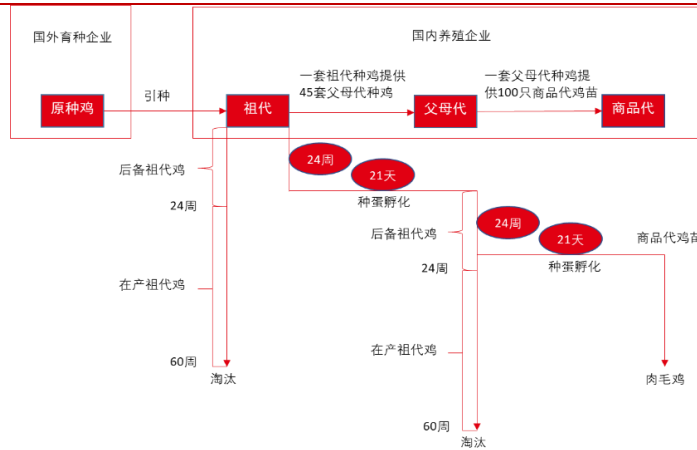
国外育种企业

国内养殖企业

原种鸡

引种

祖代

一套祖代种鸡提供45套父母代种鸡

父母代

一套父母代种鸡提供100只商品代鸡苗

商品代

后备祖代鸡

24周

24周

21天

种蛋孵化

在产祖代鸡

60周

淘汰

后备祖代鸡

24周

24周

21天

种蛋孵化

商品代鸡苗

在产祖代鸡

60周

淘汰

肉毛鸡